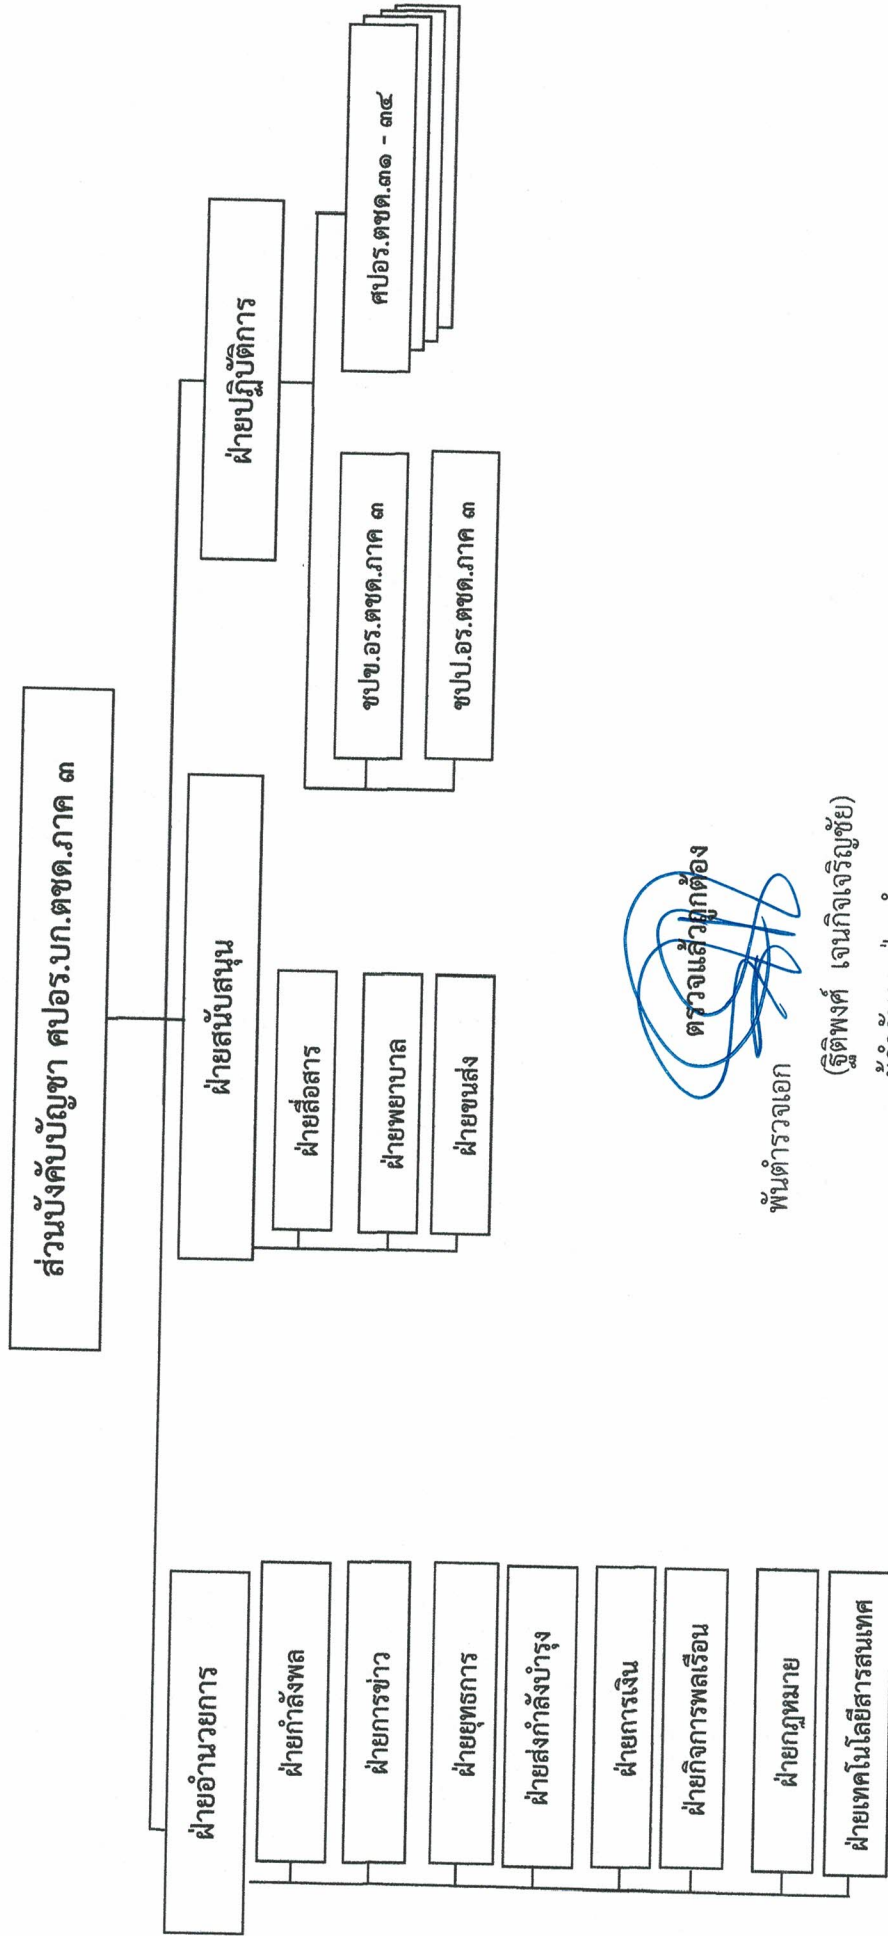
ส่วนบังคับบัญชา ศปอ.บก.ตชด.ภาค ๓

ฝ่ายอำนวยการ

ฝ่ายกำลังพล

ฝ่ายการข่าว

ฝ่ายยุทธการ

ฝ่ายส่งกำลังบำรุง

ฝ่ายการเงิน

ฝ่ายกิจการพลเรือน

ฝ่ายกฎหมาย

ฝ่ายเทคโนโลยีสารสนเทศ

ฝ่ายสนับสนุน

ฝ่ายสื่อสาร

ฝ่ายพยาบาล

ฝ่ายขนส่ง

ฝ่ายปฏิบัติการ

ชปข.อร.ตชด.ภาค ๓

ชปป.อร.ตชด.ภาค ๓

ศปอ.ตชด.๓๑ - ๓๔

ตรวจแล้วถูกต้อง

พันตำรวจเอก

(จิติพงศ์ เจนกิจเจริญชัย)